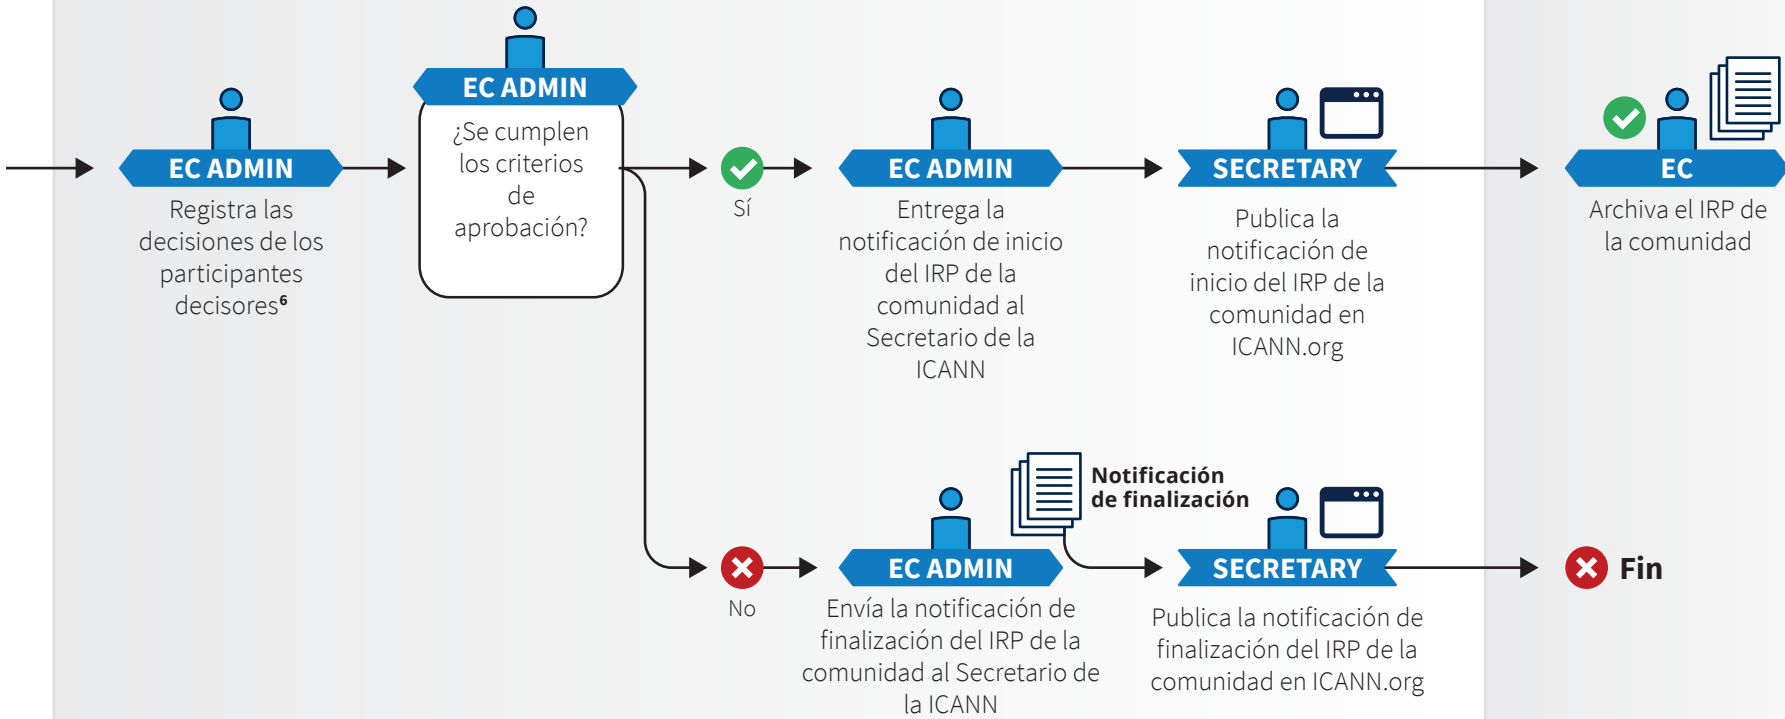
EC ADMIN
Registra las decisiones de los participantes decisores$^6$

EC ADMIN
¿Se cumplen los criterios de aprobación?

Sí

EC ADMIN
Entrega la notificación de inicio del IRP de la comunidad al Secretario de la ICANN

SECRETARY
Publica la notificación de inicio del IRP de la comunidad en ICANN.org

EC
Archiva el IRP de la comunidad

No

EC ADMIN
Envía la notificación de finalización del IRP de la comunidad al Secretario de la ICANN

Notificación de finalización

SECRETARY
Publica la notificación de finalización del IRP de la comunidad en ICANN.org

Fin